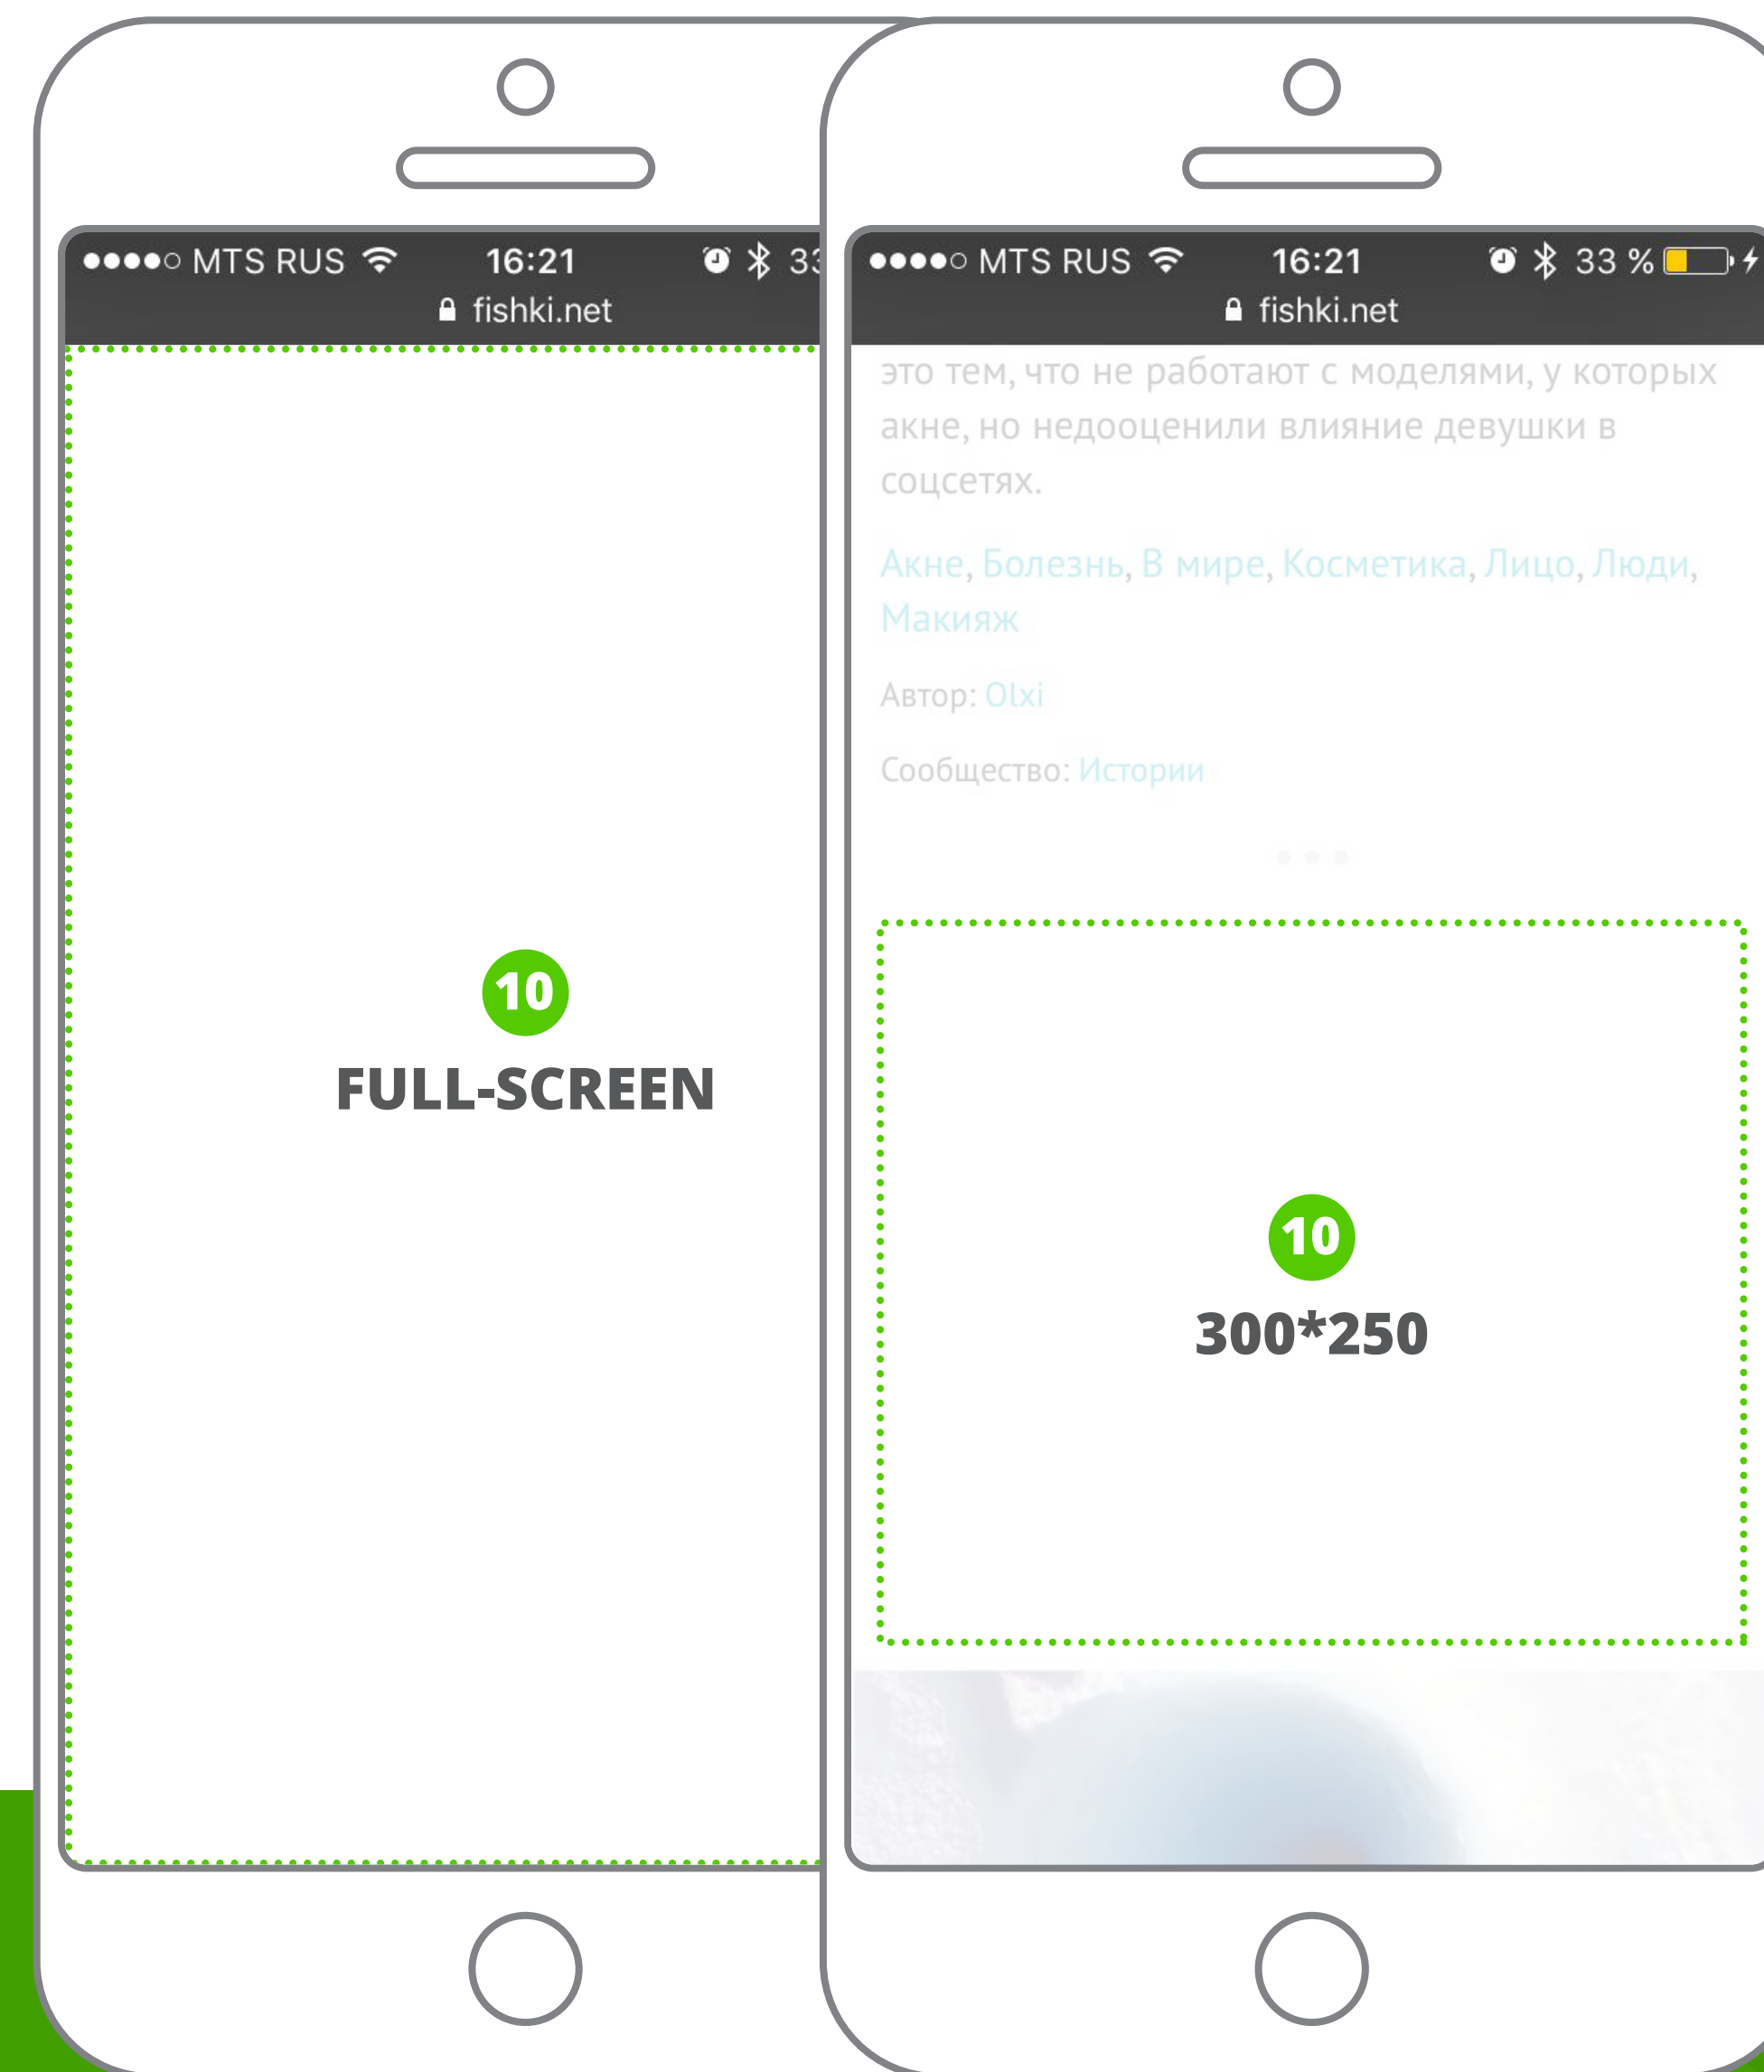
●●●●○ MTS RUS 16:21 33
fishki.net

10
FULL-SCREEN

●●●●○ MTS RUS 16:21 33 %
fishki.net

это тем, что не работают с моделями, у которых акне, но недооценили влияние девушки в соцсетях.

Акне, Болезнь, В мире, Косметика, Лицо, Люди, Макияж

Автор: Olxi

Сообщество: Истории

10
300*250